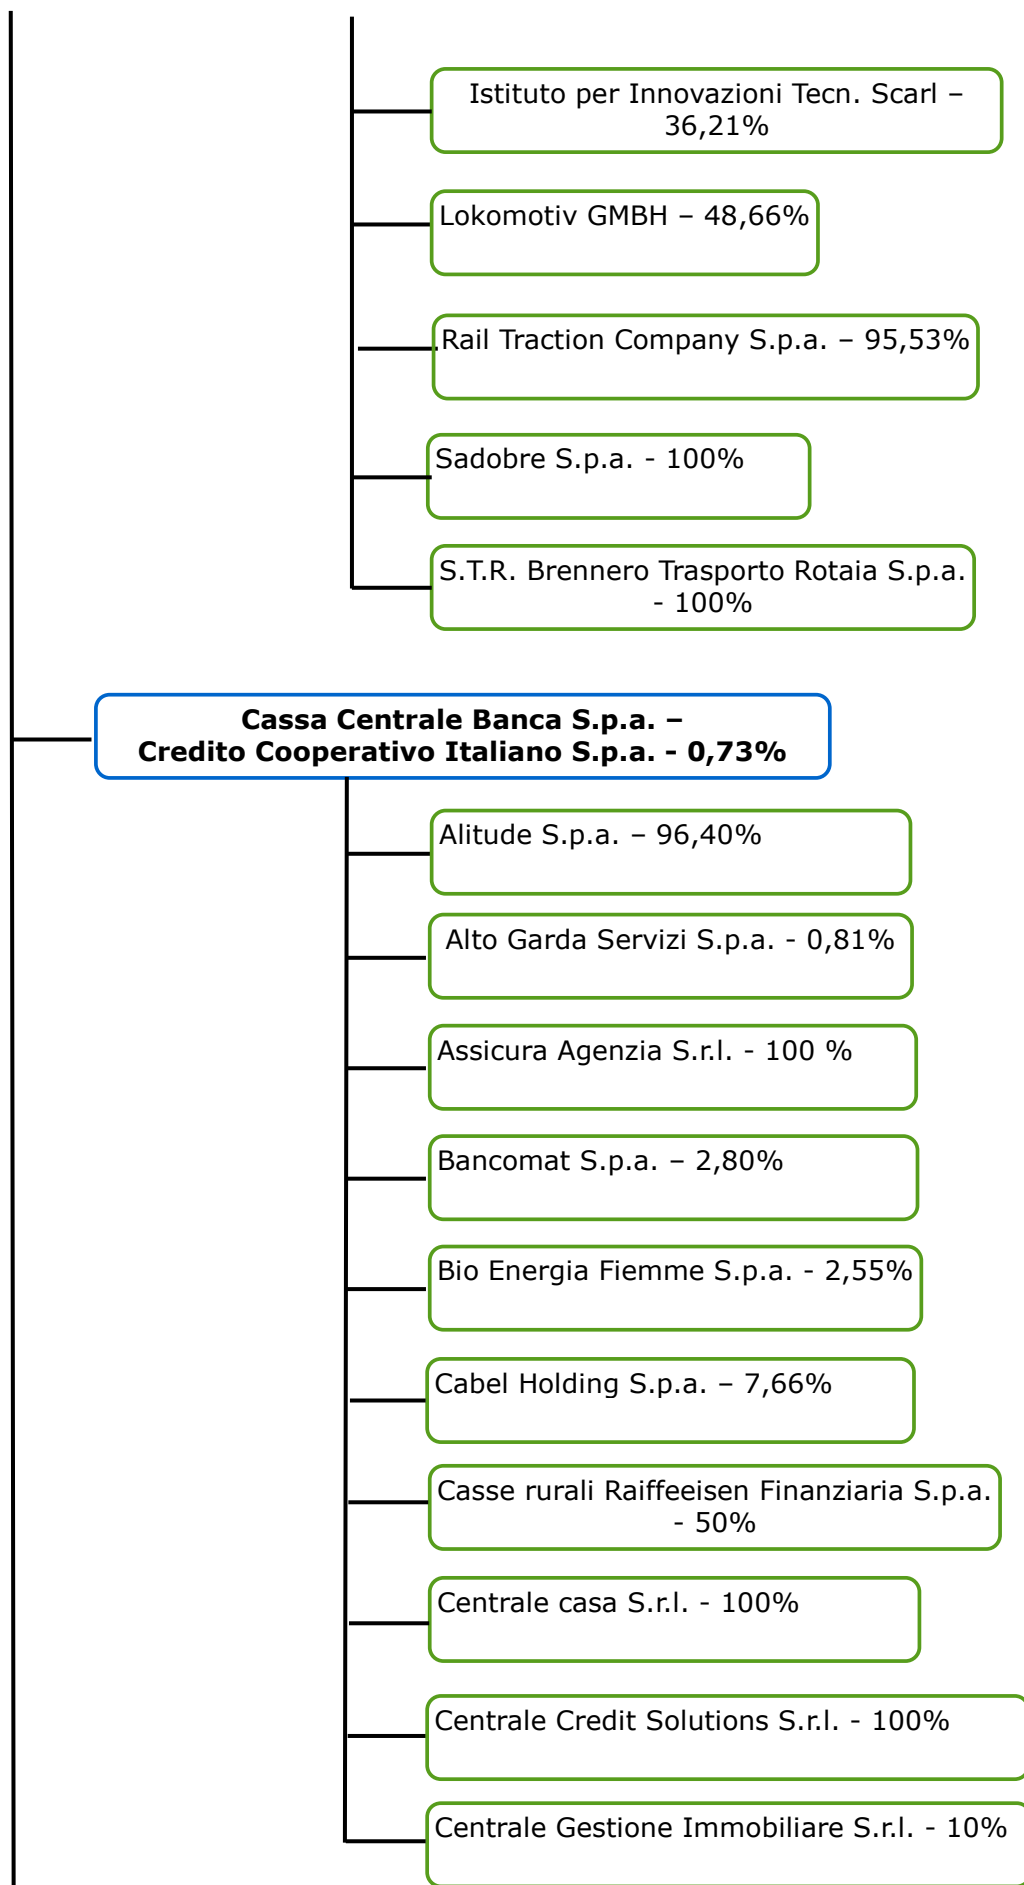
Istituto per Innovazioni Tecn. Scarl – 36,21%

Lokomotiv GMBH – 48,66%

Rail Traction Company S.p.a. – 95,53%

Sadobre S.p.a. - 100%

S.T.R. Brennero Trasporto Rotaia S.p.a. - 100%

**Cassa Centrale Banca S.p.a. – Credito Cooperativo Italiano S.p.a. - 0,73%**

Alitude S.p.a. – 96,40%

Alto Garda Servizi S.p.a. - 0,81%

Assicura Agenzia S.r.l. - 100 %

Bancomat S.p.a. – 2,80%

Bio Energia Fiemme S.p.a. - 2,55%

Cabel Holding S.p.a. – 7,66%

Casse rurali Raiffeeisen Finanziaria S.p.a. - 50%

Centrale casa S.r.l. - 100%

Centrale Credit Solutions S.r.l. - 100%

Centrale Gestione Immobiliare S.r.l. - 10%